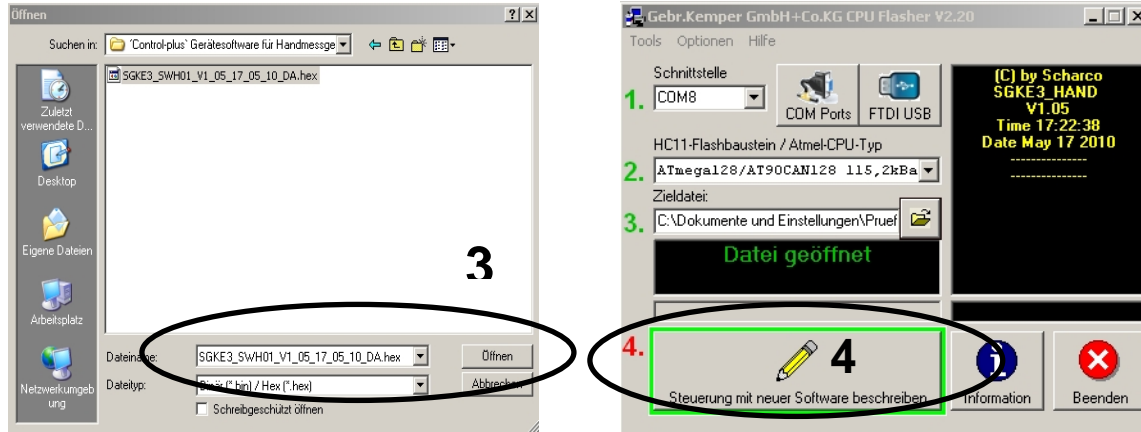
Öffnen

?|X

Suchen in: 'Control-plus' Gerätesoftware für Handmessge

Zuletzt verwendete D...

Desktop

Eigene Dateien

Arbeitsplatz

Netzwerkumgebung

SGKE3_SWH01_V1_05_17_05_10_DA.hex

3

Dateiname: SGKE3_SWH01_V1_05_17_05_10_DA.hex

Öffnen

Dateityp: Binär (*.bin) / Hex (*.hex)

Abbrechen

Schreibgeschützt öffnen

Gebr.Kemper GmbH+Co.KG CPU Flasher V2.20

Tools Optionen Hilfe

Schnittstelle

1. COM8

COM Ports

FTDI USB

HC11-Flashbaustein / Atmel-CPU-Typ

2. ATmega128/AT90CAN128 115,2kBa

Zieldatei:

3. C:\Dokumente und Einstellungen\Pruef

Datei geöffnet

(C) by Scharco
SGKE3_HAND
V1.05
Time 17:22:38
Date May 17 2010

4.

4

Steuerung mit neuer Software beschreiben

Information

Beenden